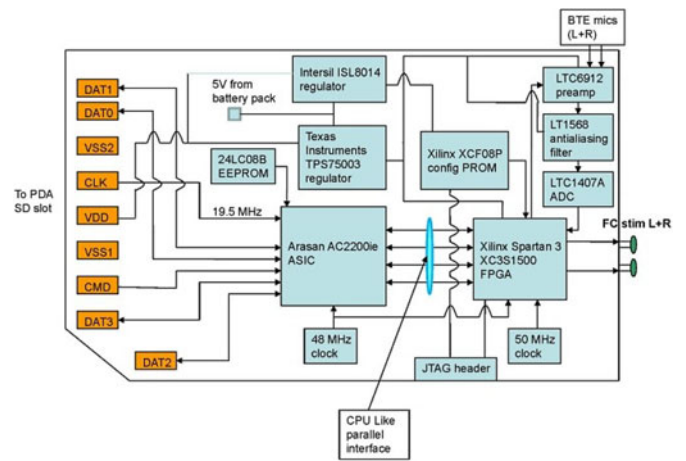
BTE mics (L+R)

Intersil ISL8014 regulator

5V from battery pack

LTC6912 preamp

LT1568 antialiasing filter

LTC1407A ADC

DAT1

DAT0

VSS2

CLK

VDD

VSS1

CMD

DAT3

DAT2

To PDA SD slot

Texas Instruments TPS75003 regulator

24LC08B EEPROM

Xilinx XCF08P config PROM

19.5 MHz

Arasan AC2200ie ASIC

Xilinx Spartan 3 XC3S1500 FPGA

FC stim L+R

48 MHz clock

50 MHz clock

JTAG header

CPU Like parallel interface